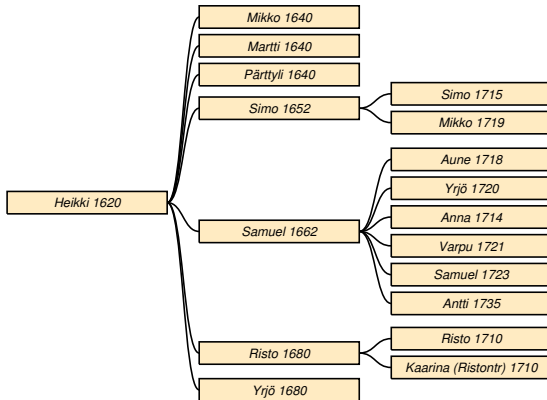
Heikki 1620

Mikko 1640

Martti 1640

Pärttyli 1640

Simo 1652

Simo 1715

Mikko 1719

Samuel 1662

Aune 1718

Yrjö 1720

Anna 1714

Varpu 1721

Samuel 1723

Antti 1735

Risto 1680

Risto 1710

Kaarina (Ristontr) 1710

Yrjö 1680